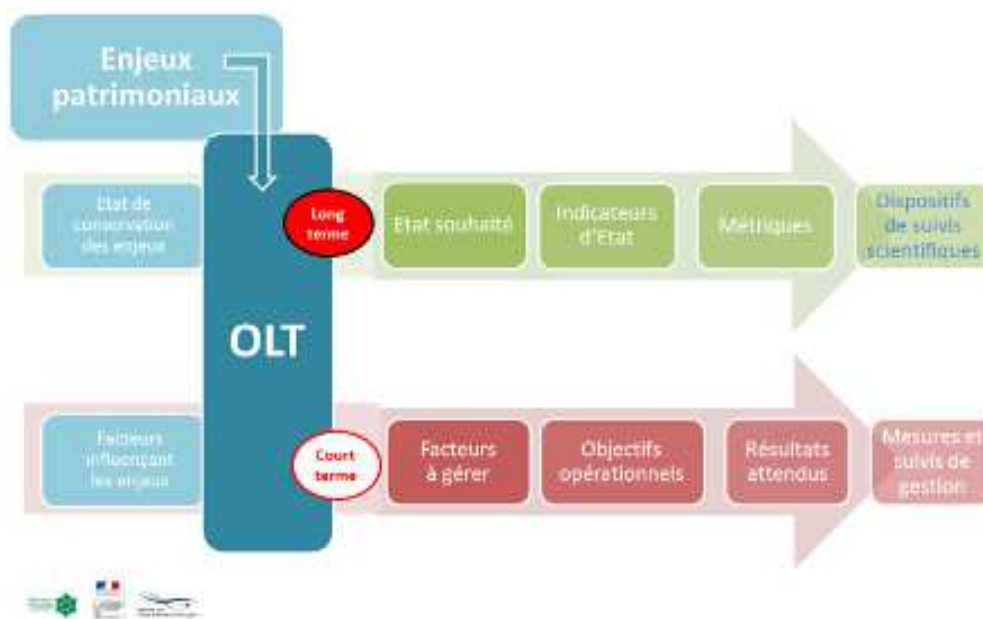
Enjeux patrimoniaux

Etat de conservation des enjeux

Long terme

Etat souhaité

Indicateurs d'Etat

Métriques

Dispositifs de suivis scientifiques

OLT

Facteurs influençant les enjeux

Court terme

Facteurs à gérer

Objectifs opérationnels

Résultats attendus

Mesures et suivis de gestion